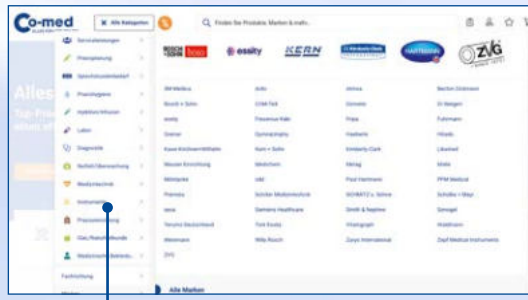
Co-med

Alle Kategorien

Finden Sie Produkte, Marken & mehr...

Serviceleistungen
Praxisplanung
Sprechstundenbedarf
Praxishygiene
Injektion Infusion
Labor
Diagnostik
Notfall/Überwachung
Medizintechnik
Instrumente
Praxiseinrichtung
Glas Porzellan Keramik
Medizinische Bekleidung
Fachhändlung

essity
KERN
HARTMANN
ZVG

3M Medica | Activ | Ahlers | Becton Dickinson
Busch + Sohn | CIRA Tel | Dornmed | Dr Weigert
Esmy | Fresenius Kabi | Frass | Fuhrmann
Greiner | Gymnastiphy | Hartmann | Hitado
Kaiser Küchenmöbel | Kern + Sohn | Kimberly-Clark | Likamed
Meuser Einrichtung | Medichem | Mitrag | Molo
Mölnlycke | MB | Paul Hartmann | PFM Medical
Premiere | Schülke Medizintechnik | SCHMITZ u. Söhne | Schulke + Mayr
Sana | Siemens Healthcare | Smith & Nephew | Servoprax
Terumo Deutschland | Tork Essity | Vitalograph | Waldmann
Weinmann | Willy Rusch | Zarys International | Zepf Medical Instruments
ZVG

Alle Marken

Alles
Top-Pre
einen ei